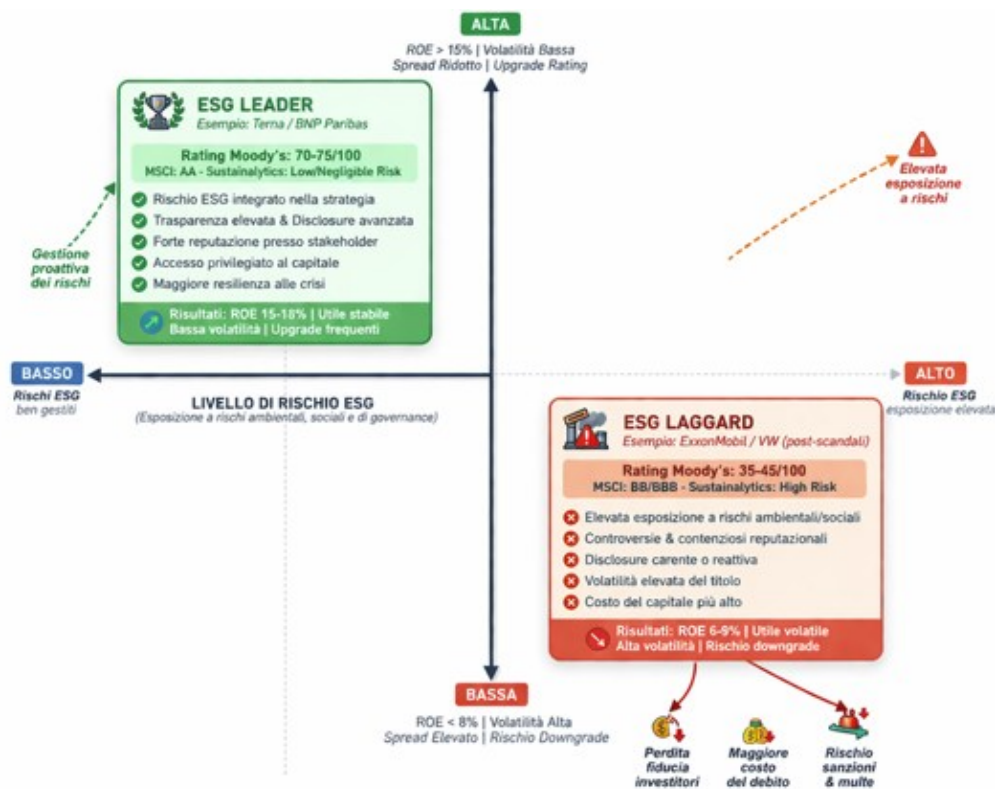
ALTA
ROE > 15% | Volatilità Bassa
Spread Ridotto | Upgrade Rating

ESG LEADER
Esempio: Terna / BNP Paribas

Rating Moody's: 70-75/100
MSCI: AA - Sustainalytics: Low/Negligible Risk

Rischio ESG integrato nella strategia
Trasparenza elevata & Disclosure avanzata
Forte reputazione presso stakeholder
Accesso privilegiato al capitale
Maggiore resilienza alle crisi

Risultati: ROE 15-18% | Utile stabile
Bassa volatilità | Upgrade frequenti

Gestione proattiva dei rischi

Elevata esposizione a rischi

BASSO
Rischi ESG ben gestiti

LIVELLO DI RISCHIO ESG
(Esposizione a rischi ambientali, sociali e di governance)

ALTO
Rischio ESG esposizione elevata

ESG LAGGARD
Esempio: ExxonMobil / VW (post-scandali)

Rating Moody's: 35-45/100
MSCI: BB/BBB - Sustainalytics: High Risk

Elevata esposizione a rischi ambientali/sociali
Controversie & contenziosi reputazionali
Disclosure carente o reattiva
Volatilità elevata del titolo
Costo del capitale più alto

Risultati: ROE 6-9% | Utile volatile
Alta volatilità | Rischio downgrade

BASSA
ROE < 8% | Volatilità Alta
Spread Elevato | Rischio Downgrade

Perdita fiducia investitori
Maggiore costo del debito
Rischio sanzioni & multe